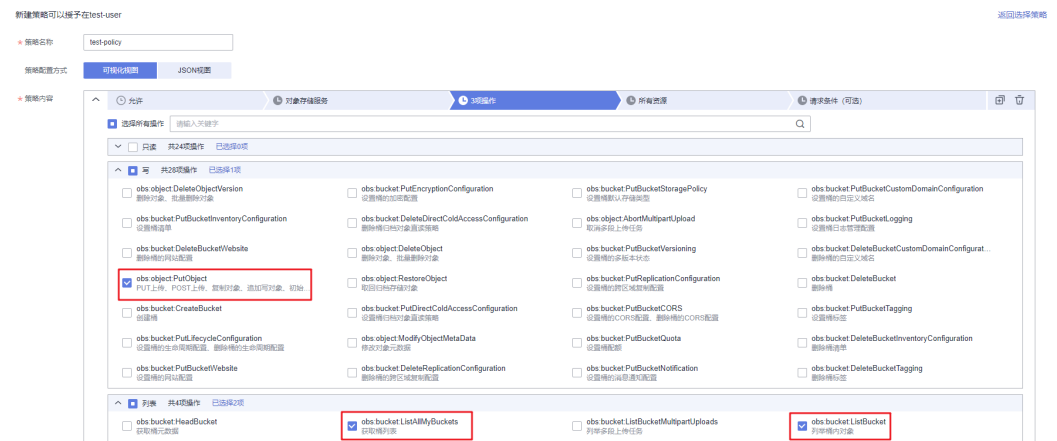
新建策略可以授予在test-user

返回选择策略

* 策略名称 test-policy

策略配置方式 可视化视图 JSON视图

* 策略内容

允许 | 对象存储服务 | 3项操作 | 所有资源 | 请求条件（可选）

选择所有操作 请输入关键字

只读 共24项操作 已选择0项

写 共28项操作 已选择1项

obs:object:DeleteObjectVersion
删除对象、批量删除对象

obs:bucket:PutEncryptionConfiguration
设置桶的加密配置

obs:bucket:PutBucketStoragePolicy
设置桶默认存储类型

obs:bucket:PutBucketCustomDomainConfiguration
设置桶的自定义域名

obs:bucket:PutBucketInventoryConfiguration
设置桶清单

obs:bucket:DeleteDirectColdAccessConfiguration
删除桶归档对象直读策略

obs:object:AbortMultipartUpload
取消多段上传任务

obs:bucket:PutBucketLogging
设置桶日志管理配置

obs:bucket:DeleteBucketWebsite
删除桶的网站配置

obs:object:DeleteObject
删除对象、批量删除对象

obs:bucket:PutBucketVersioning
设置桶的多版本状态

obs:bucket:DeleteBucketCustomDomainConfigurat...
删除桶的自定义域名

obs:object:PutObject
PUT上传、POST上传、复制对象、追加写对象、初始...

obs:object:RestoreObject
取回归档存储对象

obs:bucket:PutReplicationConfiguration
设置桶的跨区域复制配置

obs:bucket:DeleteBucket
删除桶

obs:bucket:CreateBucket
创建桶

obs:bucket:PutDirectColdAccessConfiguration
设置桶归档对象直读策略

obs:bucket:PutBucketCORS
设置桶的CORS配置、删除桶的CORS配置

obs:bucket:PutBucketTagging
设置桶标签

obs:bucket:PutLifecycleConfiguration
设置桶的生命周期配置、删除桶的生命周期配置

obs:object:ModifyObjectMetaData
修改对象元数据

obs:bucket:PutBucketQuota
设置桶配额

obs:bucket:DeleteBucketInventoryConfiguration
删除桶清单

obs:bucket:PutBucketWebsite
设置桶的网站配置

obs:bucket:DeleteReplicationConfiguration
删除桶的跨区域复制配置

obs:bucket:PutBucketNotification
设置桶的消息通知配置

obs:bucket:DeleteBucketTagging
删除桶标签

列表 共4项操作 已选择2项

obs:bucket:HeadBucket
获取桶元数据

obs:bucket:ListAllMyBuckets
获取桶列表

obs:bucket:ListBucketMultipartUploads
列举多段上传任务

obs:bucket:ListBucket
列举桶内对象